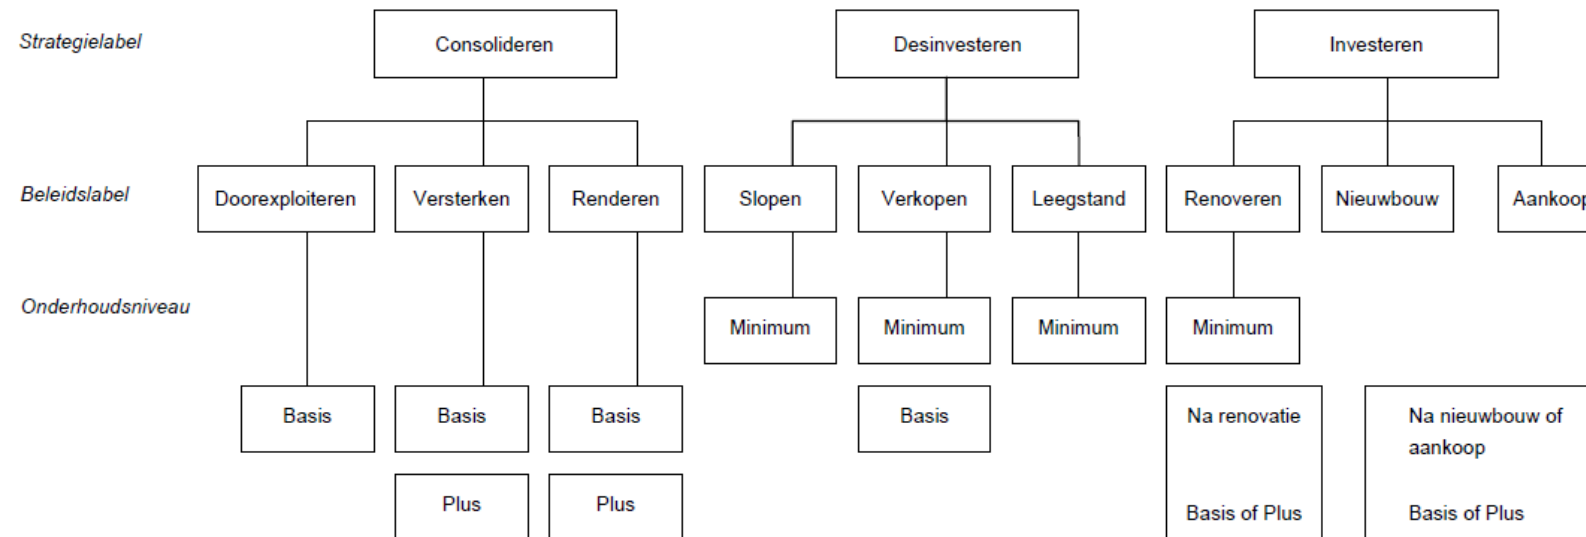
Strategielabel

Consolideren

Desinvesteren

Investeren

Beleidslabel

Doorexploiteren

Versterken

Renderen

Slopen

Verkopen

Leegstand

Renoveren

Nieuwbouw

Aankoo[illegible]

Onderhoudsniveau

Minimum

Minimum

Minimum

Minimum

Basis

Basis

Basis

Basis

Na renovatie

Basis of Plus

Na nieuwbouw of aankoop

Basis of Plus

Plus

Plus